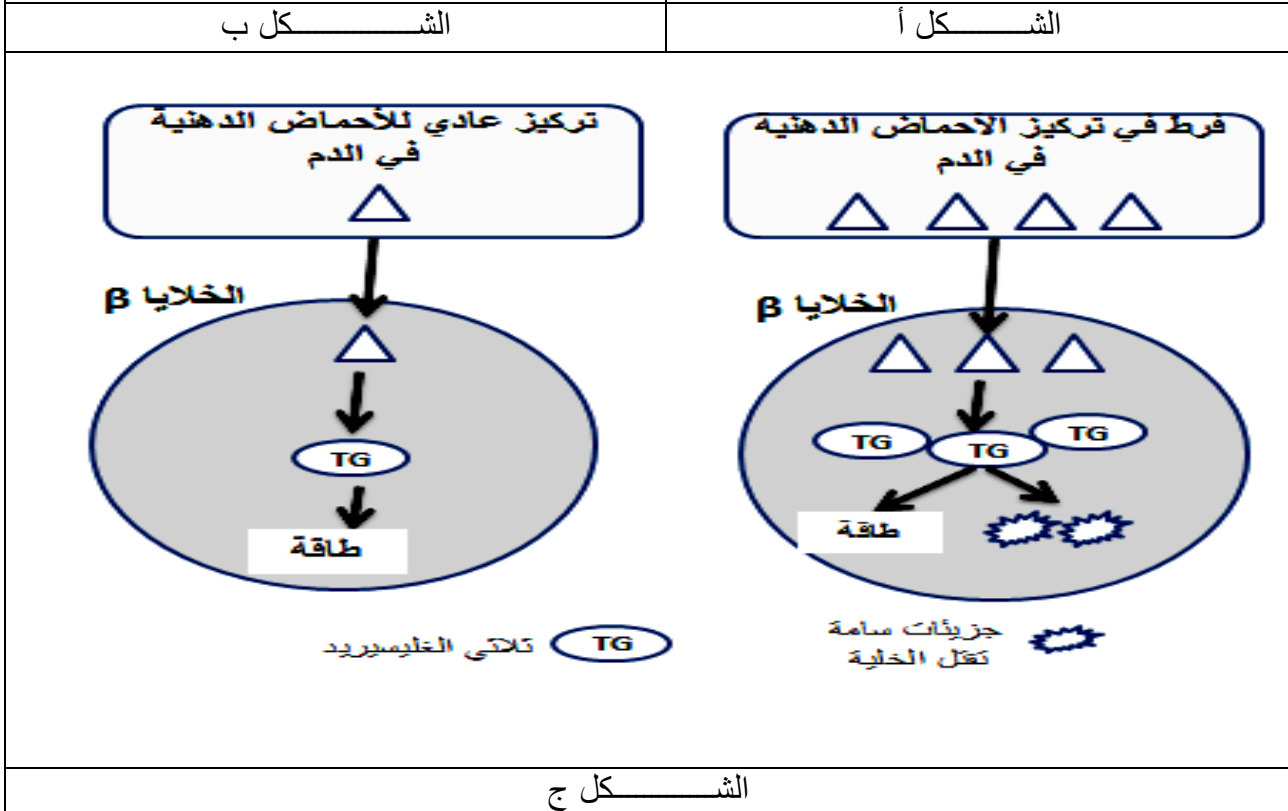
الشـــــكل أ

الشــــــــكل ب

فرط في تركيز الاحماض الدهنيه في الدم

الخلايا β

TG TG TG

طاقة

تركيز عادي للأحماض الدهنية في الدم

الخلايا β

TG

طاقة

جزيئات سامة تقتل الخلية

TG ثلاثي الغليسيريد

الشـــــــكل ج